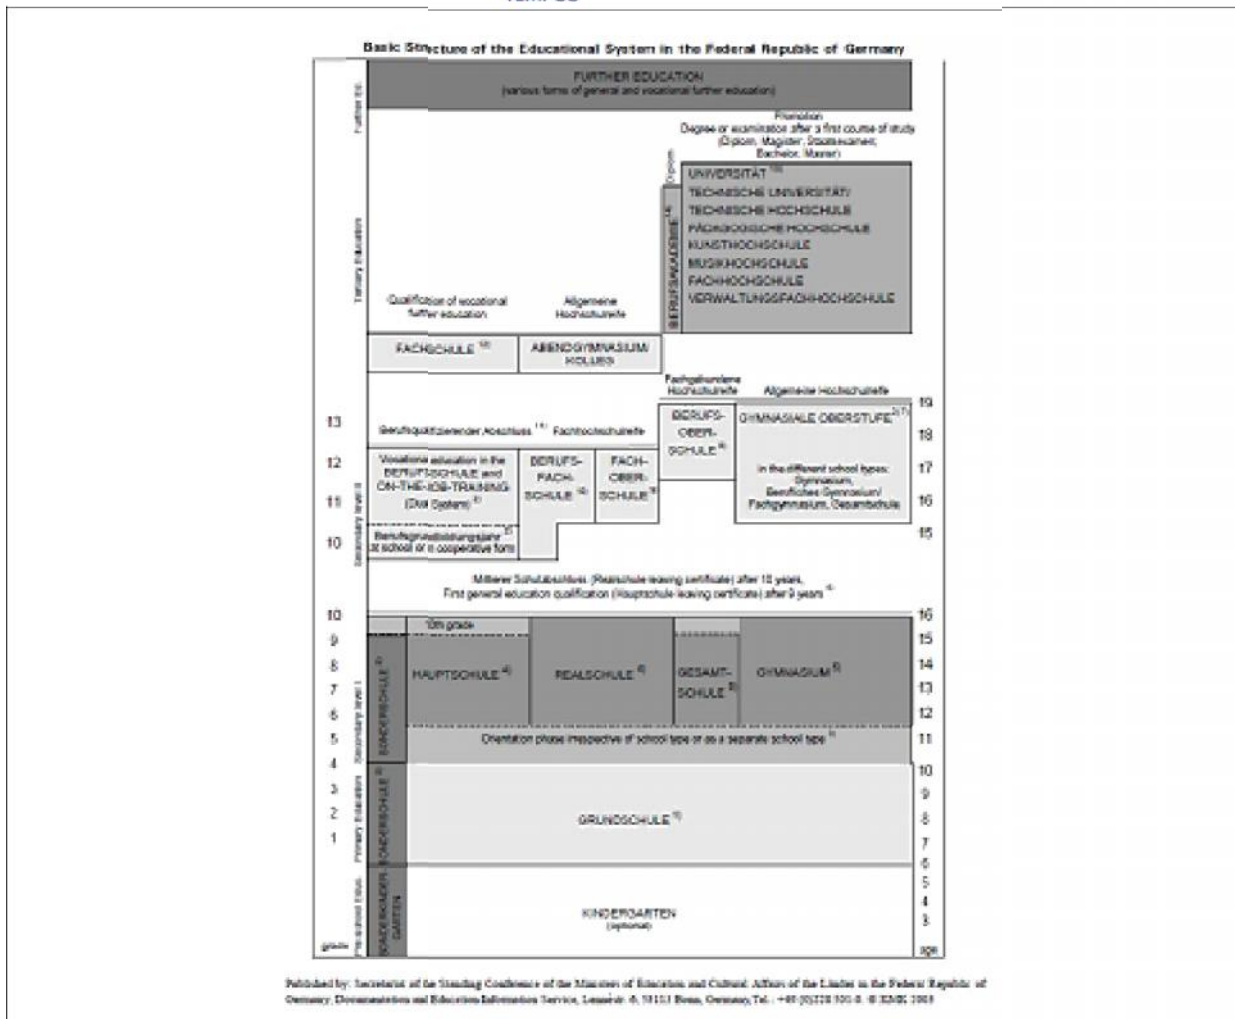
Basic Structure of the Educational System in the Federal Republic of Germany

Further Ed.

FURTHER EDUCATION
(various forms of general and vocational further education)

Tertiary Education

Promotion
Degree or examination after a first course of study
(Diplom, Magister, Staatsexamen,
Bachelor, Master)

Diplom

BERUFSAKADEMIE

UNIVERSITÄT
TECHNISCHE UNIVERSITÄT/
TECHNISCHE HOCHSCHULE
PÄDAGOGISCHE HOCHSCHULE
KUNSTHOCHSCHULE
MUSIKHOCHSCHULE
FACHHOCHSCHULE
VERWALTUNGSFACHHOCHSCHULE

Qualification of vocational further education

Allgemeine Hochschulreife

FACHSCHULE

ABENDGYMNASIUM/KOLLEG

Fachgebundene Hochschulreife

Allgemeine Hochschulreife

Secondary level II

13 Berufsqualifizierender Abschluss Fachhochschulreife

BERUFS-OBER-SCHULE

GYMNASIALE OBERSTUFE

12 Vocational education in the BERUFSSCHULE and ON-THE-JOB-TRAINING (Dual System)

BERUFS-FACH-SCHULE

FACH-OBER-SCHULE

In the different school types: Gymnasium, Berufliches Gymnasium/ Fachgymnasium, Gesamtschule

11

10 Berufsgrundbildungsjahr at school or a cooperative form

Mittlerer Schulabschluss (Realschule leaving certificate) after 10 years,
First general education qualification (Hauptschule leaving certificate) after 9 years

Secondary level I

10 10th grade

9

8 SONDERSCHULE HAUPTSCHULE REALSCHULE GESAMT-SCHULE GYMNASIUM

7

6

5 Orientation phase irrespective of school type or as a separate school type

Primary Education

4 SONDERSCHULE

3

2 GRUNDSCHULE

1

Pre-school Educ.

SONDERKINDERGARTEN

KINDERGARTEN
(optional)

grade

19 18 17 16 15 16 15 14 13 12 11 10 9 8 7 6 5 4 3 age

Published by: Secretariat of the Standing Conference of the Ministers of Education and Cultural Affairs of the Länder in the Federal Republic of Germany, Documentation and Education Information Service, Lennéstr. 6, 53113 Bonn, Germany, Tel.: +49 (0)228 501-0. © KMK 2005